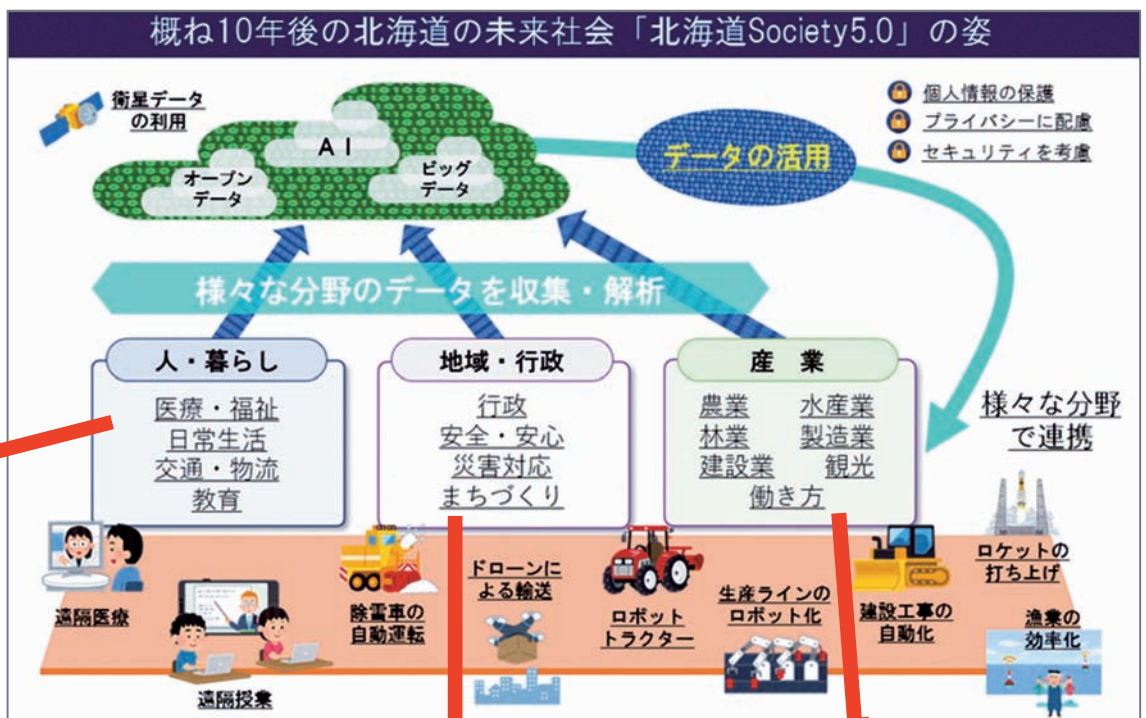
概ね10年後の北海道の未来社会「北海道Society5.0」の姿

衛星データの利用

AI

オープンデータ

ビッグデータ

データの活用

個人情報の保護
プライバシーに配慮
セキュリティを考慮

様々な分野のデータを収集・解析

人・暮らし
医療・福祉
日常生活
交通・物流
教育

地域・行政
行政
安全・安心
災害対応
まちづくり

産業
農業
水産業
林業
製造業
建設業
観光
働き方

様々な分野で連携

遠隔医療

遠隔授業

除雪車の自動運転

ドローンによる輸送

ロボットトラクター

生産ラインのロボット化

建設工事の自動化

ロケットの打ち上げ

漁業の効率化